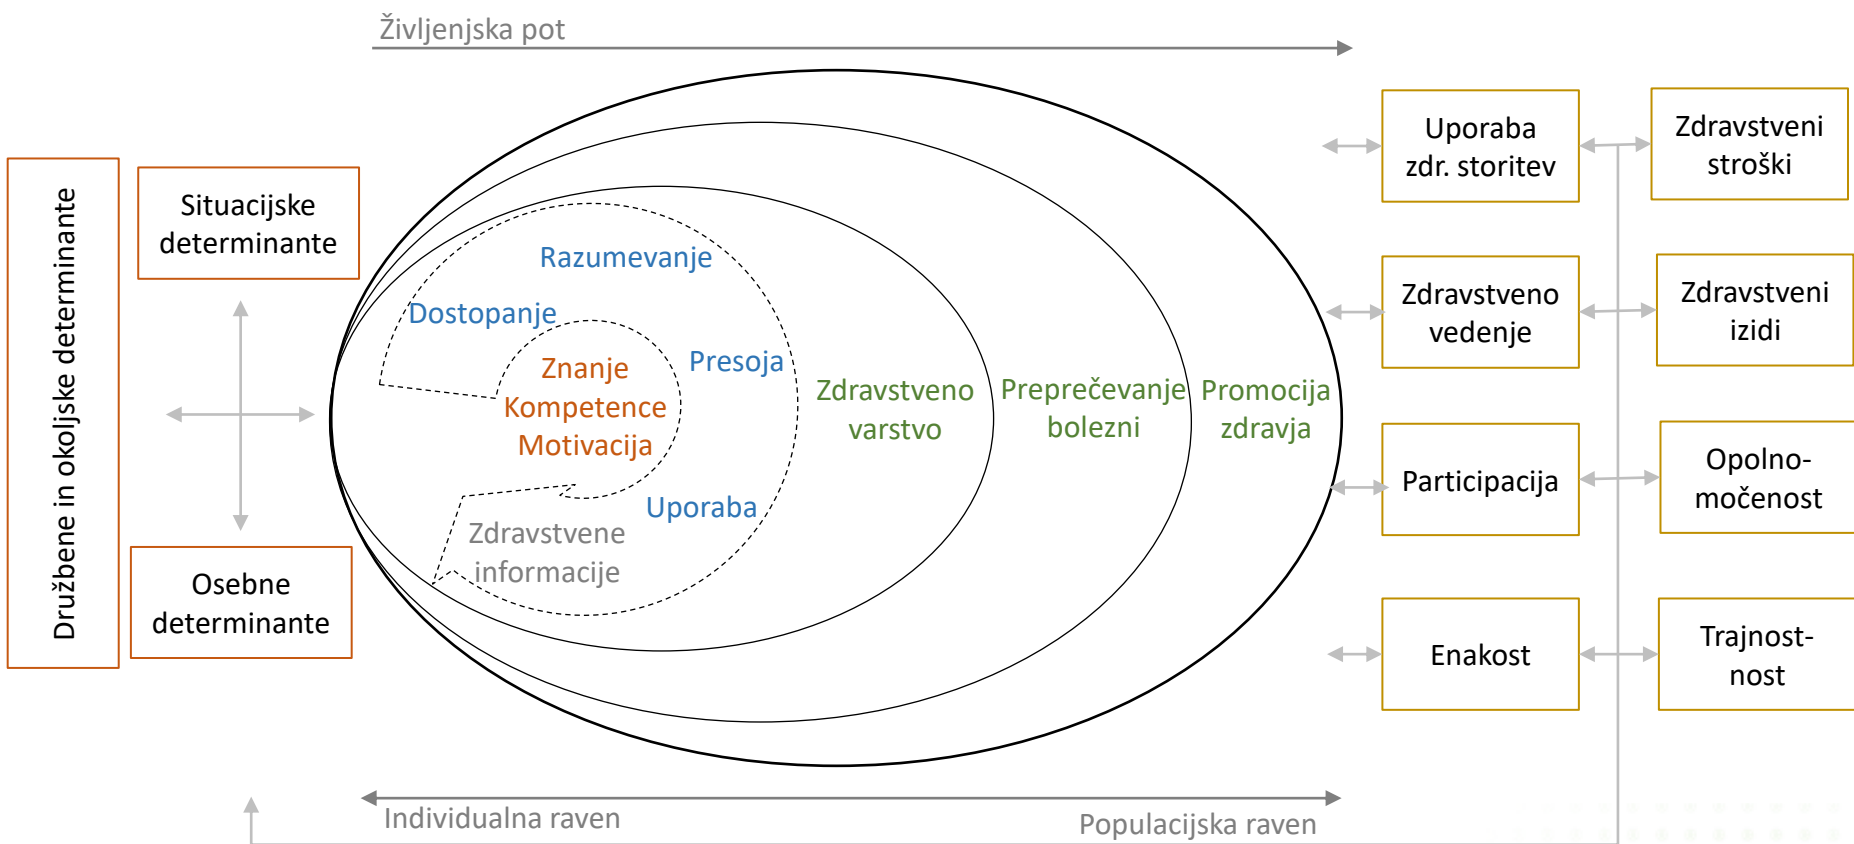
Življenjska pot

Družbene in okoljske determinante

Situacijske determinante

Osebne determinante

Razumevanje

Dostopanje

Znanje
Kompetence
Motivacija

Presoja

Uporaba

Zdravstvene informacije

Zdravstveno varstvo

Preprečevanje bolezni

Promocija zdravja

Uporaba zdr. storitev

Zdravstveni stroški

Zdravstveno vedenje

Zdravstveni izidi

Participacija

Opolnomočenost

Enakost

Trajnostnost

Individualna raven

Populacijska raven